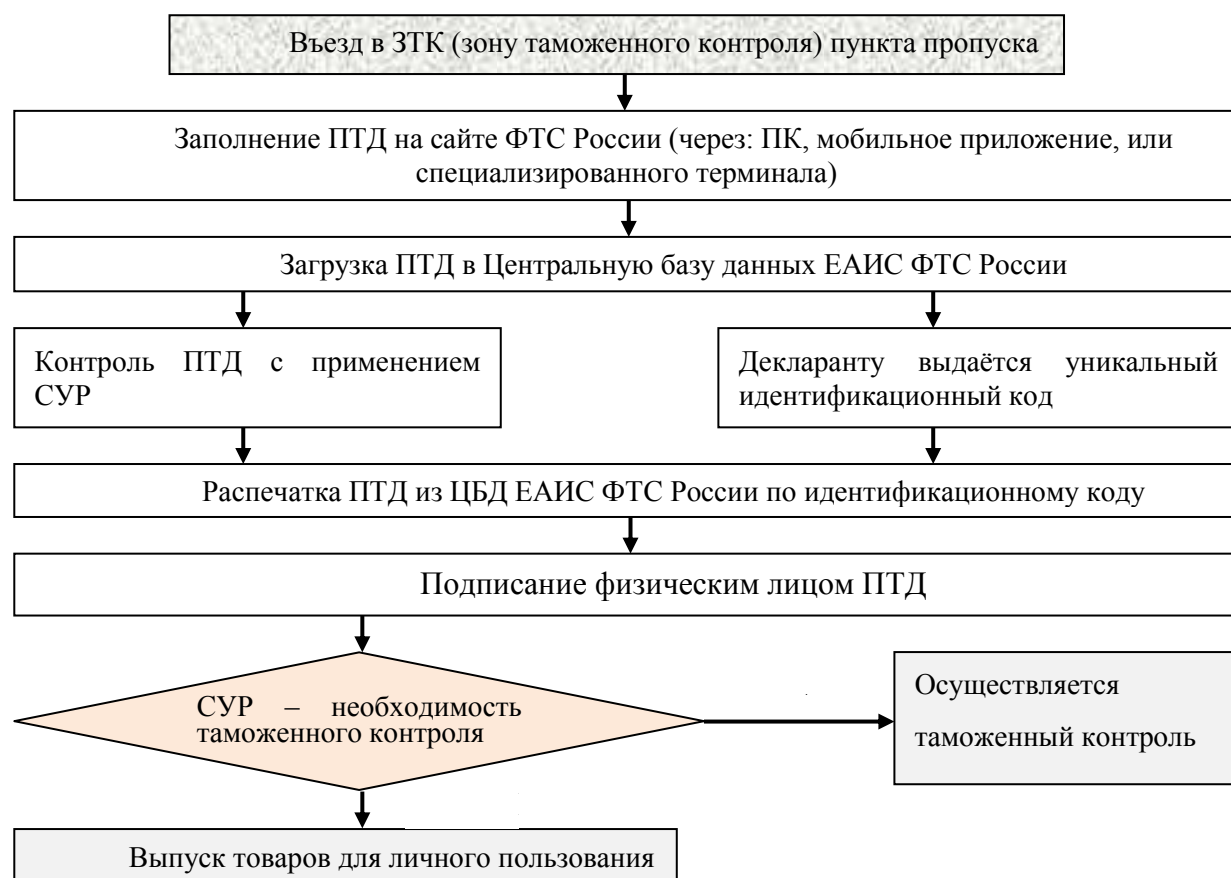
Въезд в ЗТК (зону таможенного контроля) пункта пропуска

Заполнение ПТД на сайте ФТС России (через: ПК, мобильное приложение, или специализированного терминала)

Загрузка ПТД в Центральную базу данных ЕАИС ФТС России

Контроль ПТД с применением СУР

Декларанту выдаётся уникальный идентификационный код

Распечатка ПТД из ЦБД ЕАИС ФТС России по идентификационному коду

Подписание физическим лицом ПТД

СУР – необходимость таможенного контроля

Осуществляется таможенный контроль

Выпуск товаров для личного пользования